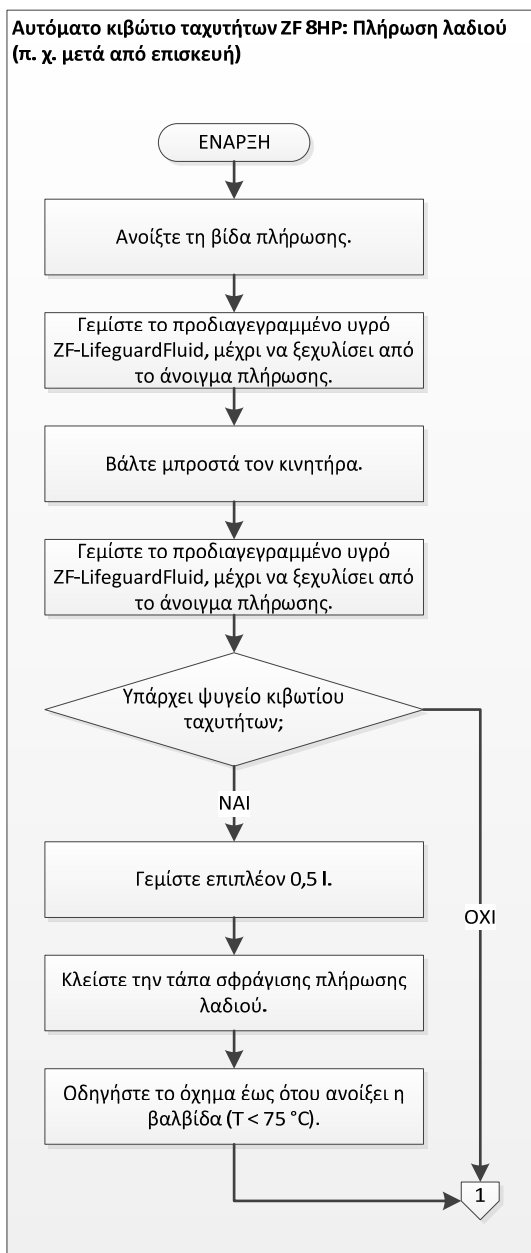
Αυτόματο κιβώτιο ταχυτήτων ZF 8HP: Πλήρωση λαδιού (π. χ. μετά από επισκευή)

ΕΝΑΡΞΗ

Ανοίξτε τη βίδα πλήρωσης.

Γεμίστε το προδιαγεγραμμένο υγρό ZF-LifeguardFluid, μέχρι να ξεχυλίσει από το άνοιγμα πλήρωσης.

Βάλτε μπροστά τον κινητήρα.

Γεμίστε το προδιαγεγραμμένο υγρό ZF-LifeguardFluid, μέχρι να ξεχυλίσει από το άνοιγμα πλήρωσης.

Υπάρχει ψυγείο κιβωτίου ταχυτήτων;

ΝΑΙ

Γεμίστε επιπλέον 0,5 l.

Κλείστε την τάπα σφράγισης πλήρωσης λαδιού.

Οδηγήστε το όχημα έως ότου ανοίξει η βαλβίδα (T < 75 °C).

ΟΧΙ

1